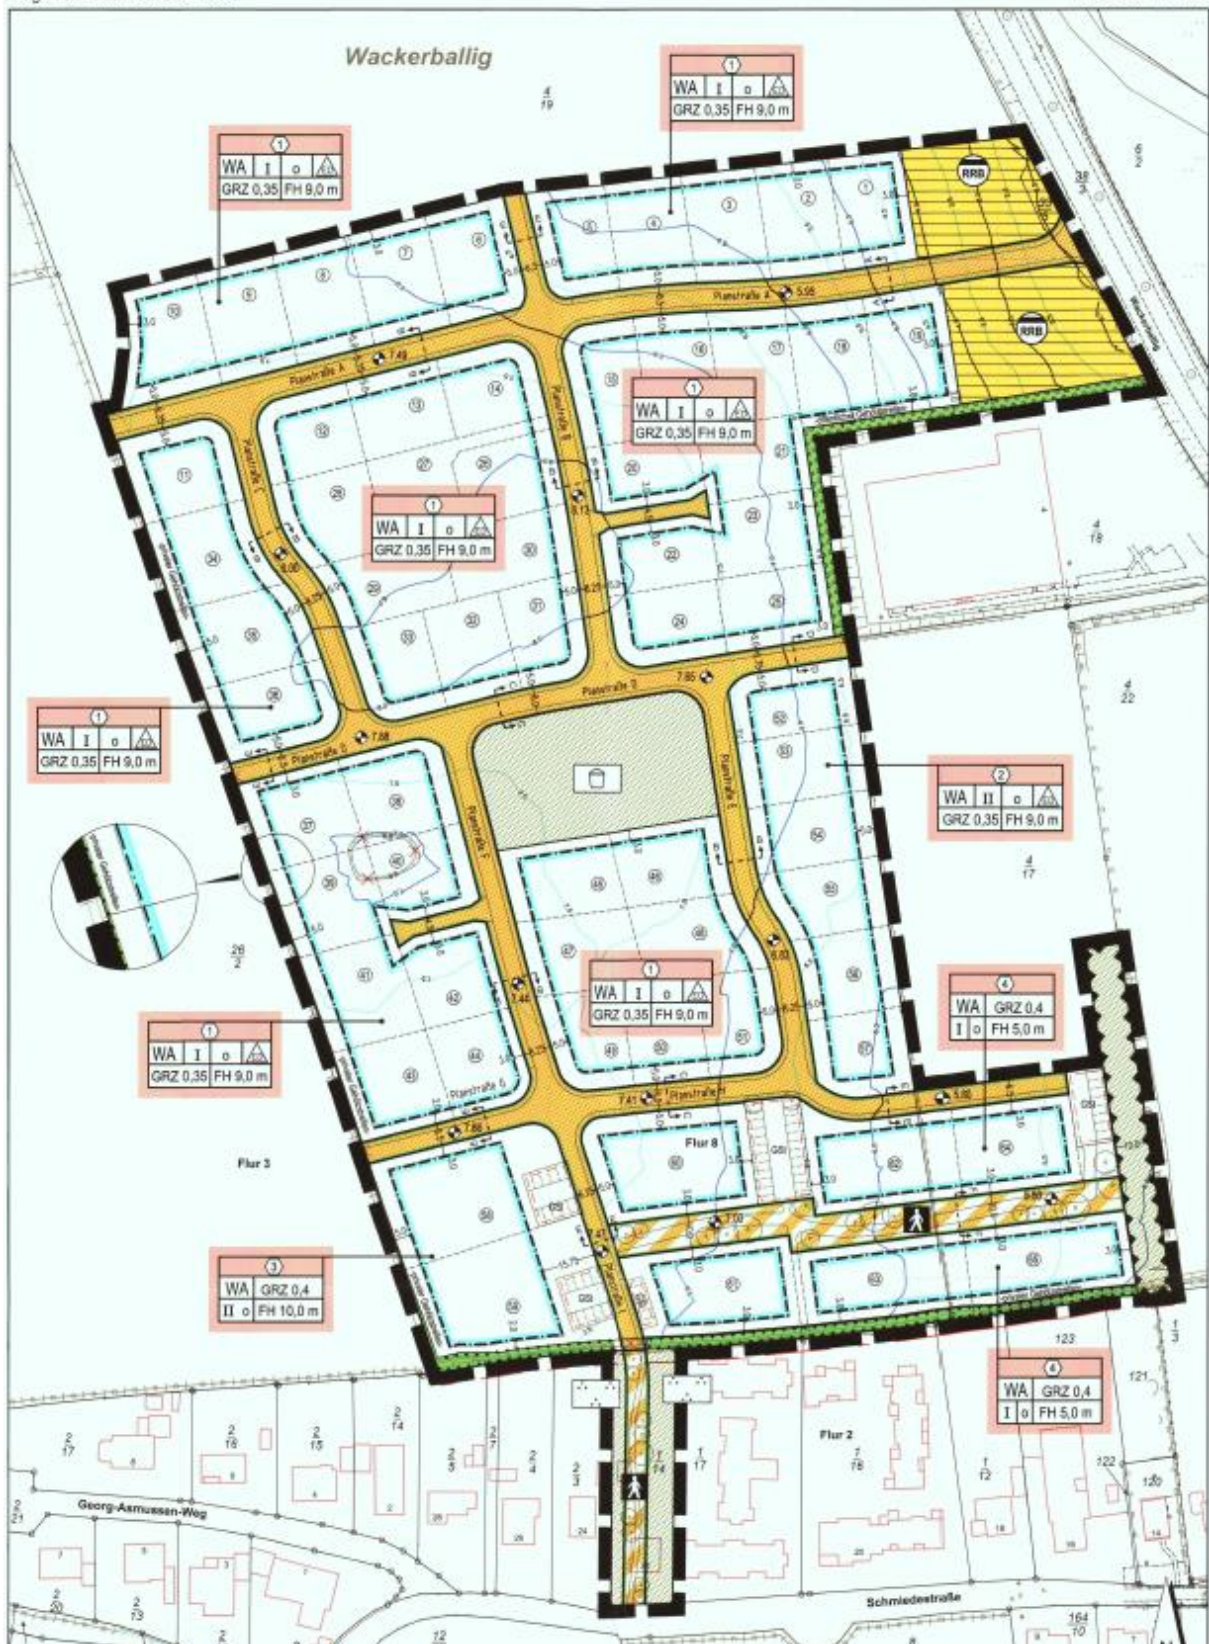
Wackerballig

$\frac{4}{19}$

①
| WA | I | o | |
|---|---|---|---|
| GRZ 0,35 | FH 9,0 m | | |

①
| WA | I | o | |
|---|---|---|---|
| GRZ 0,35 | FH 9,0 m | | |

RRB

RRB

$\frac{6}{2}$

$\frac{38}{3}$

Planstraße A 5.95

Planstraße A 7.49

①
| WA | I | o | |
|---|---|---|---|
| GRZ 0,35 | FH 9,0 m | | |

①
| WA | I | o | |
|---|---|---|---|
| GRZ 0,35 | FH 9,0 m | | |

$\frac{4}{18}$

$\frac{4}{22}$

Planstraße D 7.85

①
| WA | I | o | |
|---|---|---|---|
| GRZ 0,35 | FH 9,0 m | | |

Planstraße G 7.88

②
| WA | II | o | |
|---|---|---|---|
| GRZ 0,35 | FH 9,0 m | | |

$\frac{4}{17}$

$\frac{26}{2}$

①
| WA | I | o | |
|---|---|---|---|
| GRZ 0,35 | FH 9,0 m | | |

④
| WA | GRZ 0,4 |
|---|---|
| I o | FH 5,0 m |

①
| WA | I | o | |
|---|---|---|---|
| GRZ 0,35 | FH 9,0 m | | |

Planstraße H 7.41 5.90

Flur 3

Flur 8

③
| WA | GRZ 0,4 |
|---|---|
| II o | FH 10,0 m |

123

$\frac{1}{3}$

④
| WA | GRZ 0,4 |
|---|---|
| I o | FH 5,0 m |

121

$\frac{2}{17}$ $\frac{2}{16}$ $\frac{2}{15}$ $\frac{2}{14}$ $\frac{2}{7}$ $\frac{2}{5}$ $\frac{2}{4}$ $\frac{2}{3}$ $\frac{1}{14}$ $\frac{1}{17}$

Flur 2

$\frac{1}{18}$ $\frac{1}{12}$

122

120

$\frac{2}{21}$

Georg-Asmussen-Weg

$\frac{2}{20}$ $\frac{2}{13}$

12

Schmiedestraße

$\frac{164}{10}$